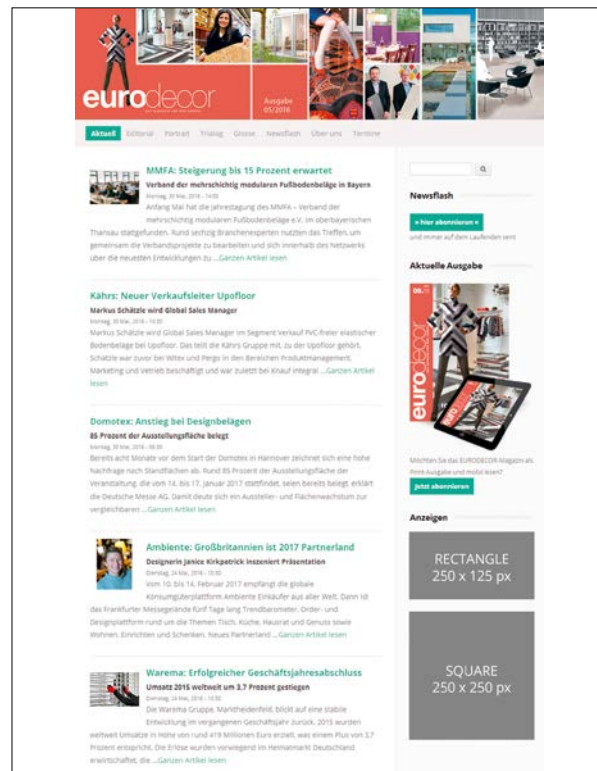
eurodecor

Ausgabe 05/2016

Aktuell Editorial Porträt Trialog Grosse Newsflash Über uns Termine

MMFA: Steigerung bis 15 Prozent erwartet

Verband der mehrschichtig modularen Fußbodenbeläge in Bayern

Anfang Mai hat die Jahrestagung des MMFA – Verband der mehrschichtig modularen Fußbodenbeläge e.V. im oberbayerischen Thansau stattgefunden. Rund sechzig Branchenexperten nutzten das Treffen, um gemeinsam die Verbandsprojekte zu bearbeiten und sich innerhalb des Netzwerks über die neuesten Entwicklungen zu ...Ganzen Artikel lesen

Kährs: Neuer Verkaufsleiter Upofloor

Markus Schätzle wird Global Sales Manager

Markus Schätzle wird Global Sales Manager im Segment Verkauf PVC-freier elastischer Bodenbeläge bei Upofloor. Das teilt die Kährs Gruppe mit, zu der Upofloor gehört. Schätzle war zuvor bei Witex und Pergo in den Bereichen Produktmanagement, Marketing und Vertrieb beschäftigt und war zuletzt bei Knauf Integral ...Ganzen Artikel lesen

Domotex: Anstieg bei Designbelägen

85 Prozent der Ausstellungsfläche belegt

Bereits acht Monate vor dem Start der Domotex in Hannover zeichnet sich eine hohe Nachfrage nach Standflächen ab. Rund 85 Prozent der Ausstellungsfläche der Veranstaltung, die vom 14. bis 17. Januar 2017 stattfindet, seien bereits belegt, erklärt die Deutsche Messe AG. Damit deute sich ein Aussteller- und Flächenwachstum zur vergleichbaren ...Ganzen Artikel lesen

Ambiente: Großbritannien ist 2017 Partnerland

Designerin Janice Kirkpatrick inszeniert Präsentation

Vom 10. bis 14. Februar 2017 empfängt die globale Konsumgüterplattform Ambiente Einkäufer aus aller Welt. Dann ist das Frankfurter Messegelände fünf Tage lang Trendbarometer, Order- und Designplattform rund um die Themen Tisch, Küche, Hausrat und Genuss sowie Wohnen, Einrichten und Schenken. Neues Partnerland ...Ganzen Artikel lesen

Warema: Erfolgreicher Geschäftsjahresabschluss

Umsatz 2015 weltweit um 3,7 Prozent gestiegen

Die Warema Gruppe, Marktheidenfeld, blickt auf eine stabile Entwicklung im vergangenen Geschäftsjahr zurück. 2015 wurden weltweit Umsätze in Höhe von rund 419 Millionen Euro erzielt, was einem Plus von 3,7 Prozent entspricht. Die Erlöse wurden vorwiegend im Heimatmarkt Deutschland erwirtschaftet, die ...Ganzen Artikel lesen

Newsflash

» hier abonnieren «

und immer auf dem Laufenden sein

Aktuelle Ausgabe

eurodecor

Möchten Sie das EURODECOR-Magazin als Print-Ausgabe und mobil lesen?

Jetzt abonnieren

Anzeigen

RECTANGLE
250 x 125 px

SQUARE
250 x 250 px